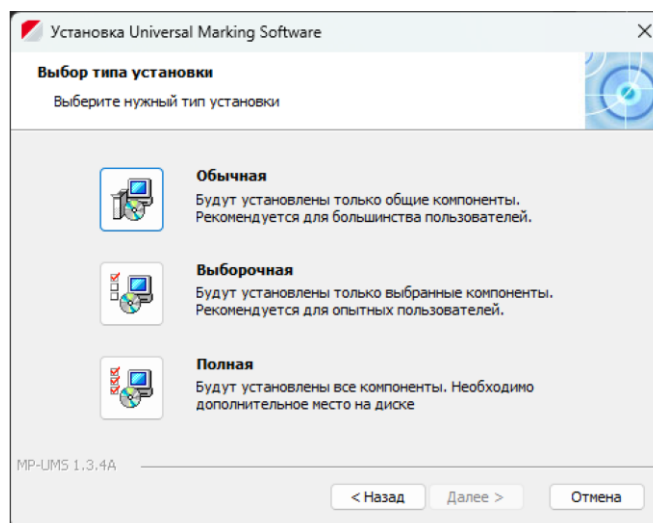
Установка Universal Marking Software

Выбор типа установки

Выберите нужный тип установки

Обычная
Будут установлены только общие компоненты. Рекомендуется для большинства пользователей.

Выборочная
Будут установлены только выбранные компоненты. Рекомендуется для опытных пользователей.

Полная
Будут установлены все компоненты. Необходимо дополнительное место на диске

MP-UMS 1.3.4A

< Назад
Далее >
Отмена